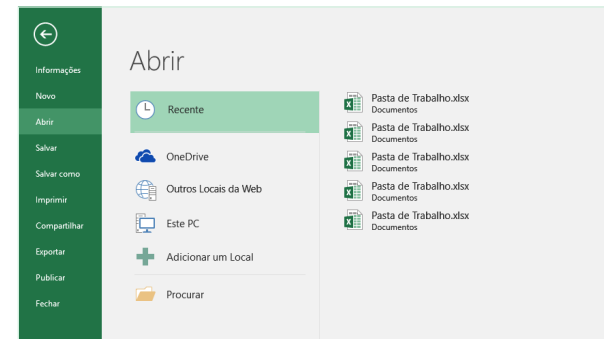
Informações
Novo
Abrir
Salvar
Salvar como
Imprimir
Compartilhar
Exportar
Publicar
Fechar

Abrir

Recente
OneDrive
Outros Locais da Web
Este PC
Adicionar um Local
Procurar

Pasta de Trabalho.xlsx
Documentos
Pasta de Trabalho.xlsx
Documentos
Pasta de Trabalho.xlsx
Documentos
Pasta de Trabalho.xlsx
Documentos
Pasta de Trabalho.xlsx
Documentos